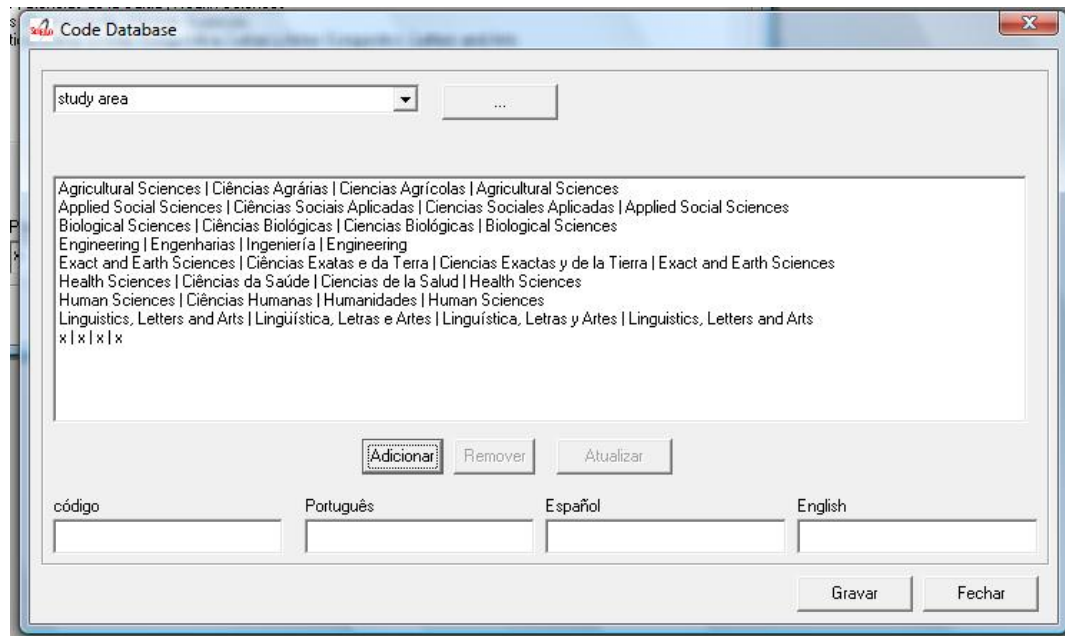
Code Database

study area

...

Agricultural Sciences | Ciências Agrárias | Ciencias Agrícolas | Agricultural Sciences
Applied Social Sciences | Ciências Sociais Aplicadas | Ciencias Sociales Aplicadas | Applied Social Sciences
Biological Sciences | Ciências Biológicas | Ciencias Biológicas | Biological Sciences
Engineering | Engenharias | Ingeniería | Engineering
Exact and Earth Sciences | Ciências Exatas e da Terra | Ciencias Exactas y de la Tierra | Exact and Earth Sciences
Health Sciences | Ciências da Saúde | Ciencias de la Salud | Health Sciences
Human Sciences | Ciências Humanas | Humanidades | Human Sciences
Linguistics, Letters and Arts | Lingüística, Letras e Artes | Linguística, Letras y Artes | Linguistics, Letters and Arts
x | x | x | x

Adicionar Remover Atualizar

código Português Español English

Gravar Fechar